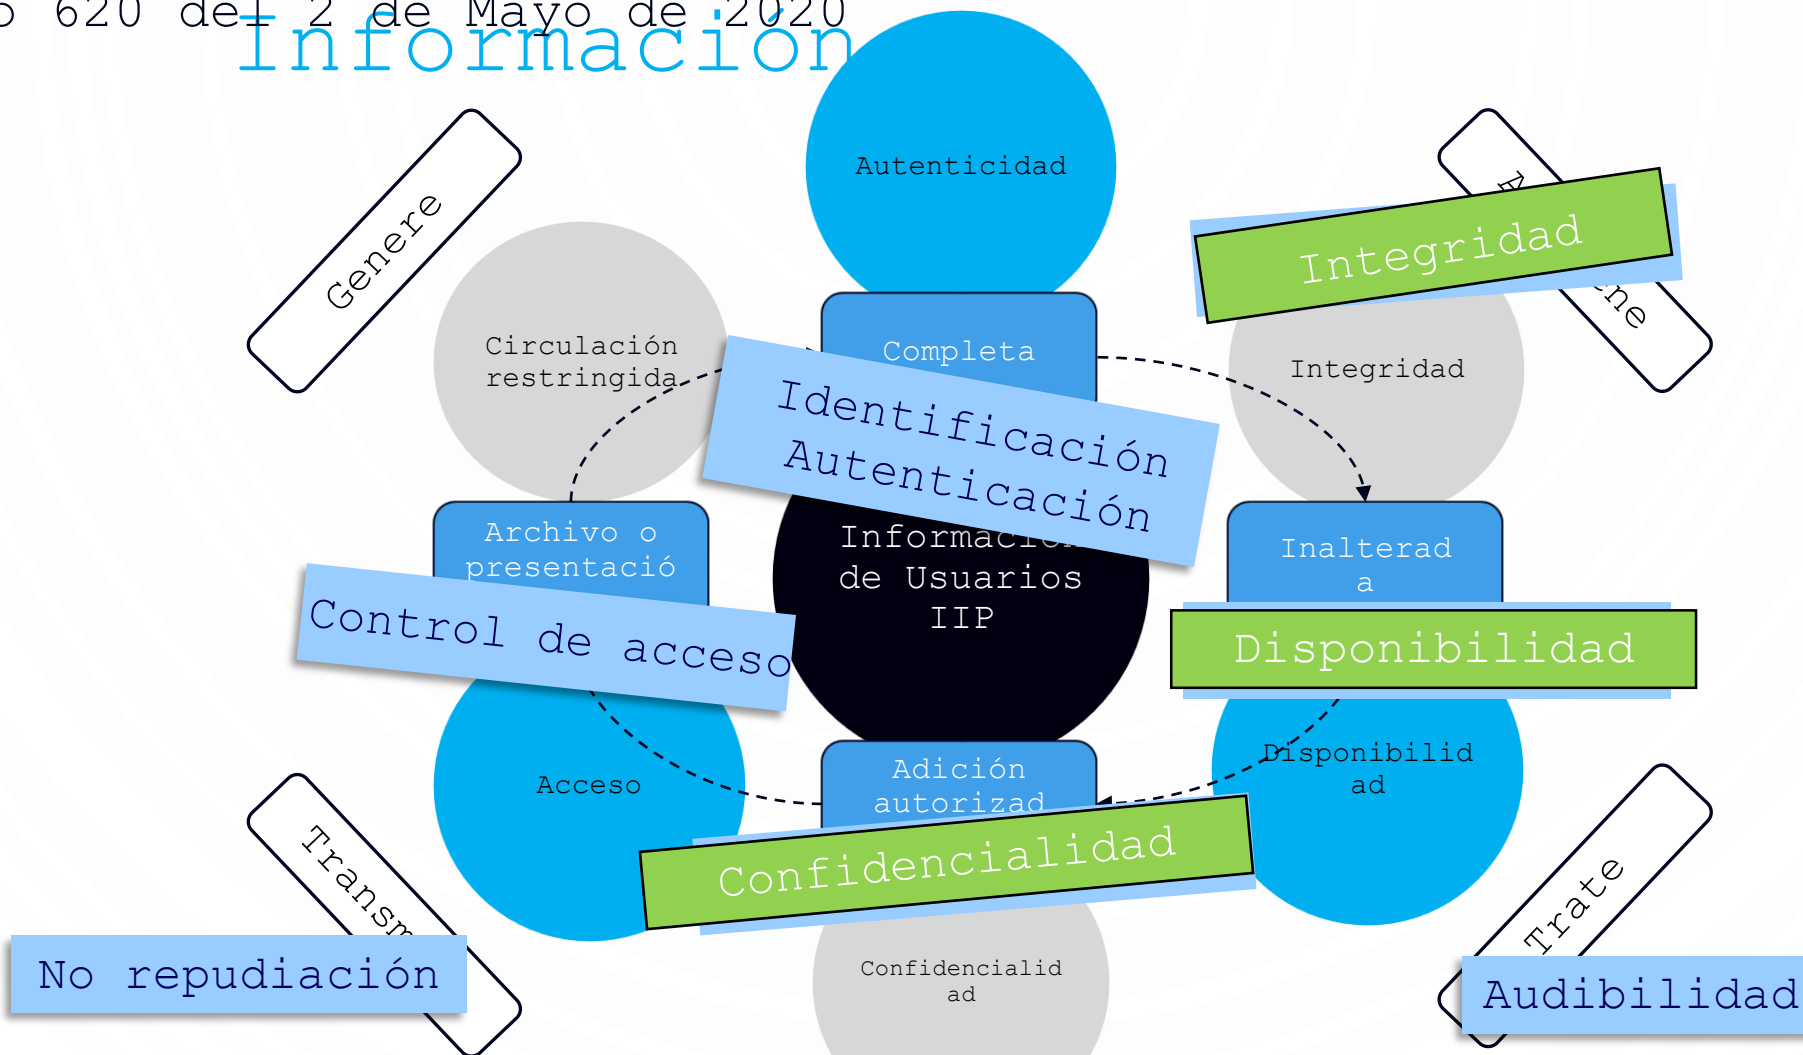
5 620 del 2 de Mayo de 2020
Información

Autenticidad

Genere

Integridad

Circulación restringida

Completa

Identificación
Autenticación

Integridad

Archivo o presentació

Información de Usuarios IIP

Inalterad a

Control de acceso

Disponibilidad

Acceso

Adición autorizad

Disponibilid ad

Confidencialidad

Transm

Trate

No repudiación

Confidencialid ad

Audibilidad